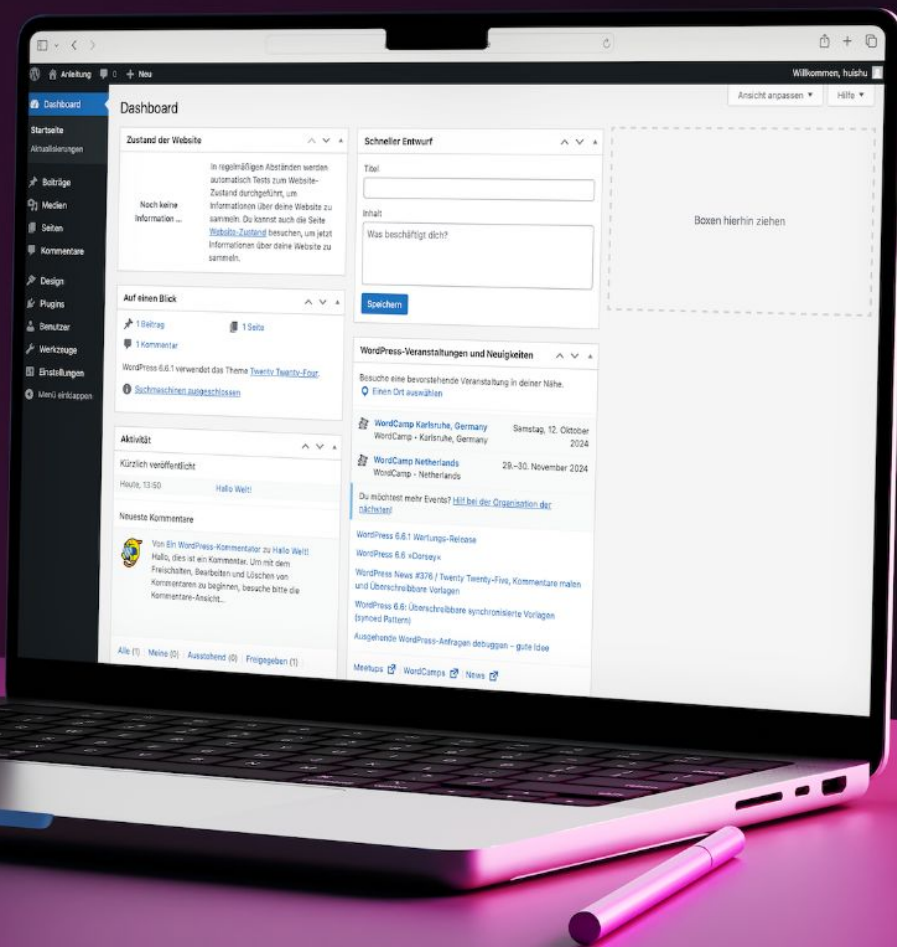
Anleitung 0 + Neu

Willkommen, huishu

Dashboard

Startseite
Aktualisierungen

Beiträge
Medien
Seiten
Kommentare
Design
Plugins
Benutzer
Werkzeuge
Einstellungen
Menü einklappen

Dashboard

Ansicht anpassen ▾ Hilfe ▾

Zustand der Website

Noch keine Information ...

In regelmäßigen Abständen werden automatisch Tests zum Website-Zustand durchgeführt, um Informationen über deine Website zu sammeln. Du kannst auch die Seite Website-Zustand besuchen, um jetzt Informationen über deine Website zu sammeln.

Auf einen Blick

1 Beitrag 1 Seite
1 Kommentar

WordPress 6.6.1 verwendet das Theme Twenty Twenty-Four.

Suchmaschinen ausgeschlossen

Aktivität

Kürzlich veröffentlicht

Heute, 13:50 Hallo Welt!

Neueste Kommentare

Von Ein WordPress-Kommentator zu Hallo Welt!
Hallo, dies ist ein Kommentar. Um mit dem Freischalten, Bearbeiten und Löschen von Kommentaren zu beginnen, besuche bitte die Kommentare-Ansicht...

Alle (1) | Meine (0) | Ausstehend (0) | Freigegeben (1)

Schneller Entwurf

Titel

Inhalt

Was beschäftigt dich?

Speichern

WordPress-Veranstaltungen und Neuigkeiten

Besuche eine bevorstehende Veranstaltung in deiner Nähe.
Einen Ort auswählen

WordCamp Karlsruhe, Germany
WordCamp • Karlsruhe, Germany
Samstag, 12. Oktober 2024

WordCamp Netherlands
WordCamp • Netherlands
29.–30. November 2024

Du möchtest mehr Events? Hilf bei der Organisation der nächsten!

WordPress 6.6.1 Wartungs-Release
WordPress 6.6 »Dorsey«
WordPress News #376 / Twenty Twenty-Five, Kommentare malen und Überschreibbare Vorlagen
WordPress 6.6: Überschreibbare synchronisierte Vorlagen (synced Pattern)
Ausgehende WordPress-Anfragen debuggen – gute Idee

Meetups | WordCamps | News

Boxen hierhin ziehen